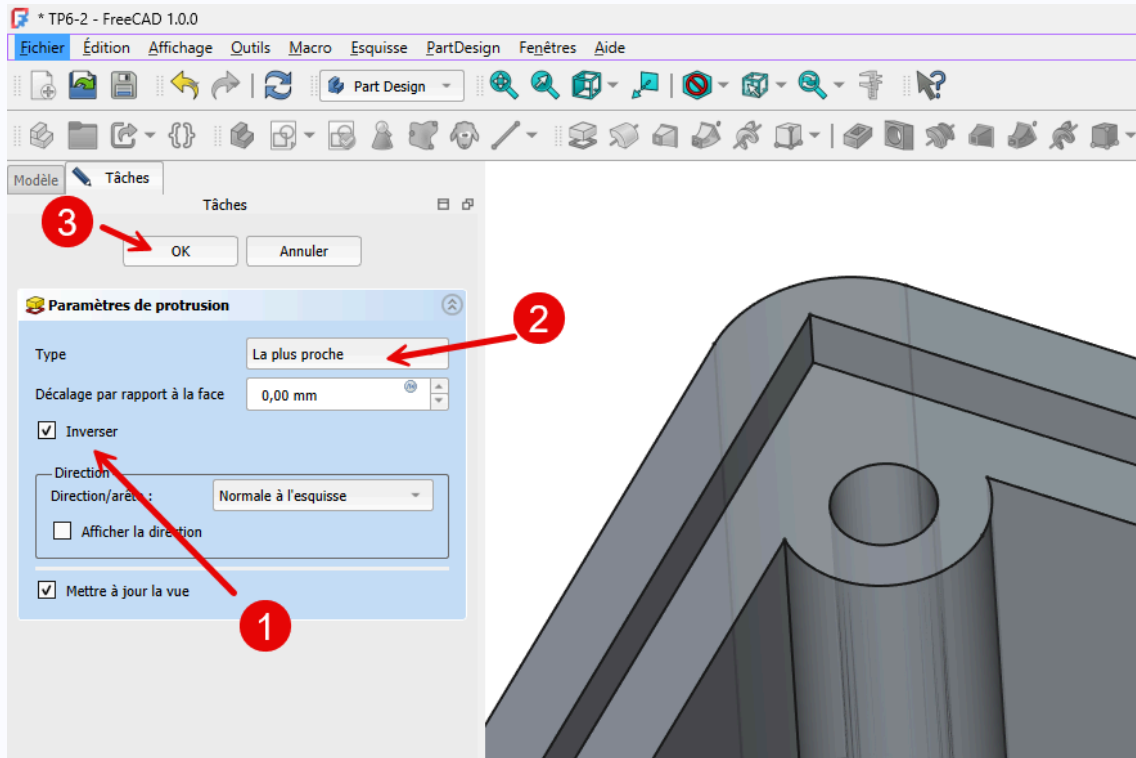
* TP6-2 - FreeCAD 1.0.0

Fichier Édition Affichage Outils Macro Esquisse PartDesign Fenêtres Aide

Part Design

Modèle Tâches

Tâches

3

OK Annuler

Paramètres de protrusion

2

Type La plus proche

Décalage par rapport à la face 0,00 mm

Inverser

Direction

Direction/arête : Normale à l'esquisse

Afficher la direction

Mettre à jour la vue

1